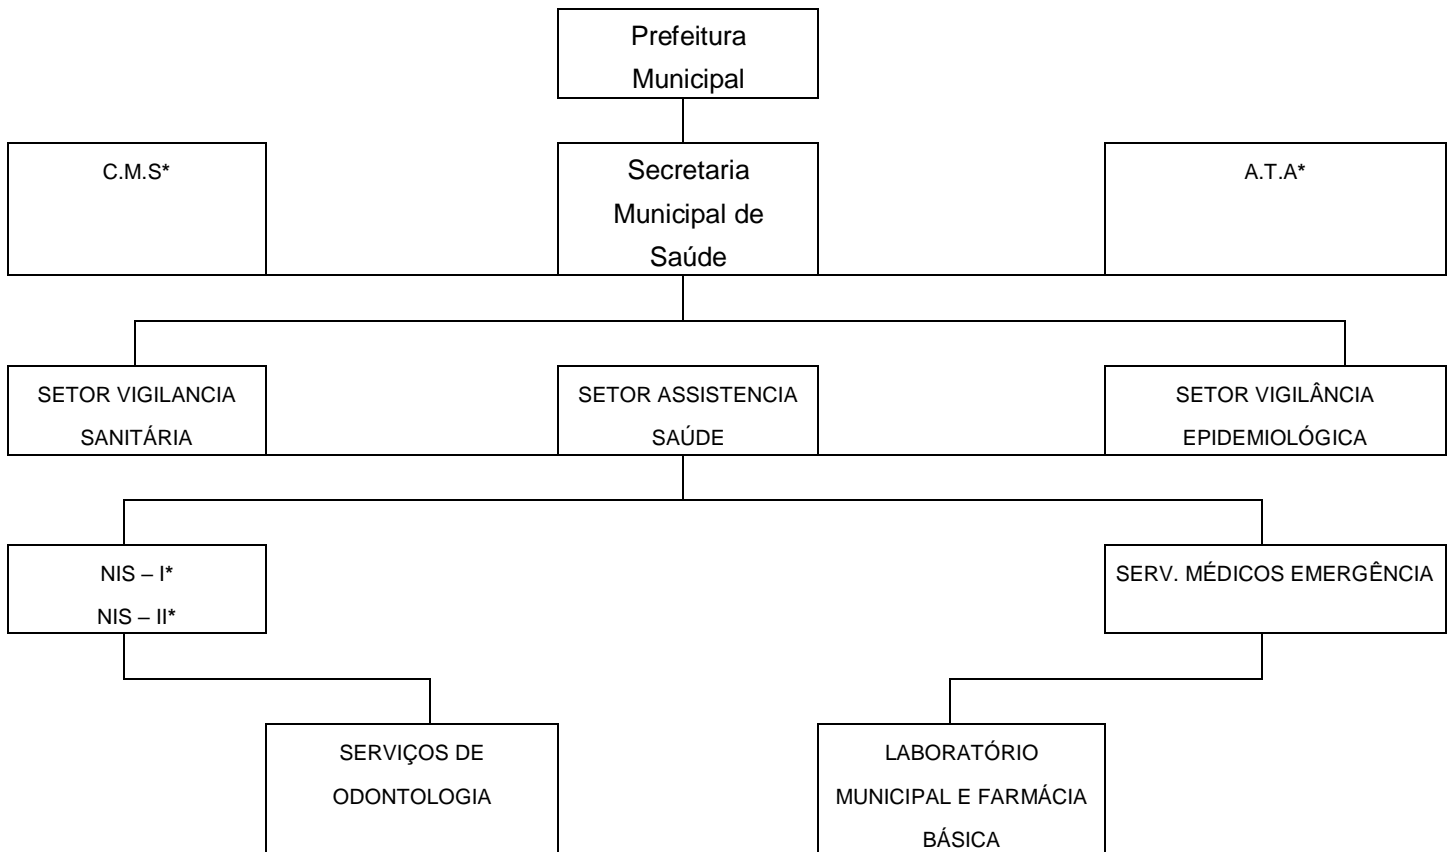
Prefeitura Municipal

C.M.S*

Secretaria Municipal de Saúde

A.T.A*

SETOR VIGILANCIA SANITÁRIA

SETOR ASSISTENCIA SAÚDE

SETOR VIGILÂNCIA EPIDEMIOLÓGICA

NIS – I*
NIS – II*

SERV. MÉDICOS EMERGÊNCIA

SERVIÇOS DE ODONTOLOGIA

LABORATÓRIO MUNICIPAL E FARMÁCIA BÁSICA